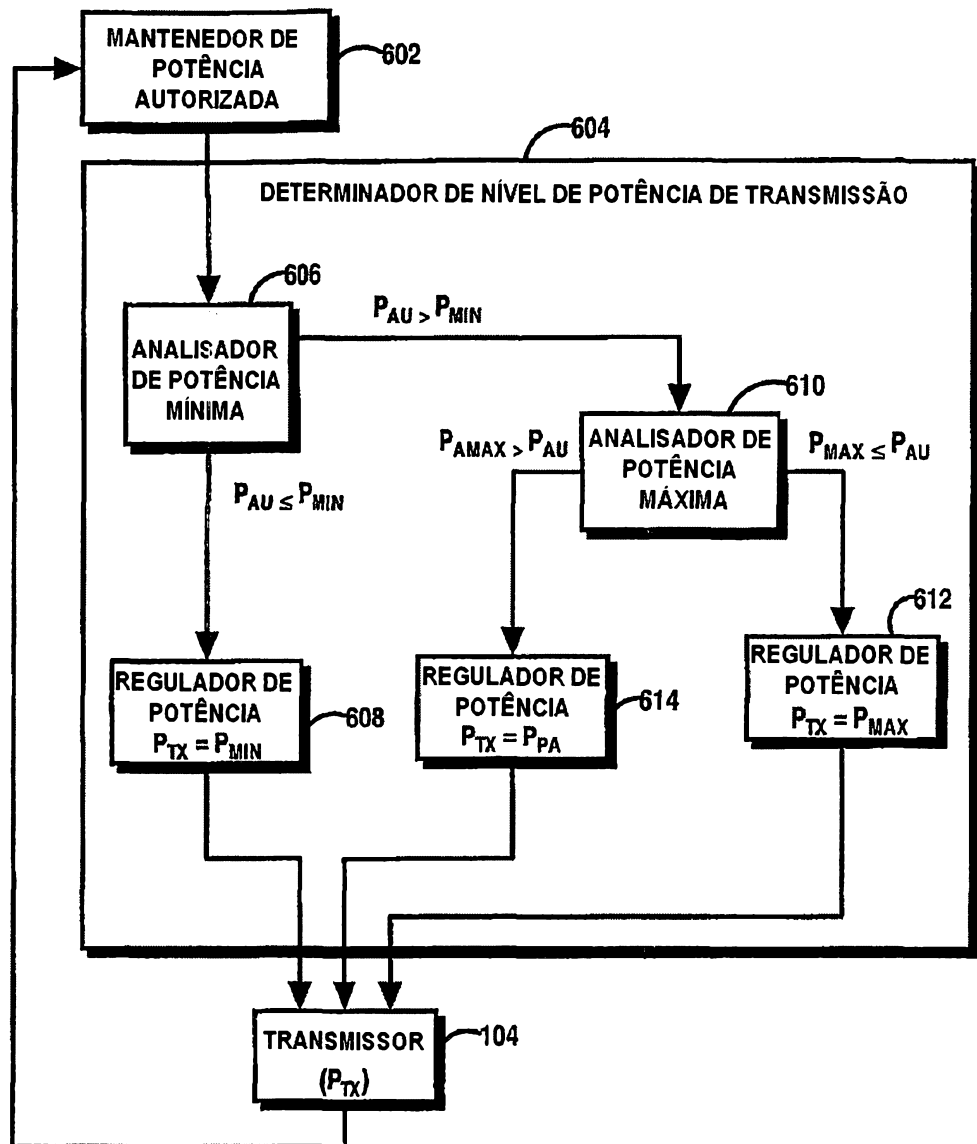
MANTENEDOR DE POTÊNCIA AUTORIZADA

602

604

DETERMINADOR DE NÍVEL DE POTÊNCIA DE TRANSMISSÃO

606

ANALISADOR DE POTÊNCIA MÍNIMA

$P_{AU} > P_{MIN}$

610

ANALISADOR DE POTÊNCIA MÁXIMA

$P_{AMAX} > P_{AU}$

$P_{MAX} \leq P_{AU}$

$P_{AU} \leq P_{MIN}$

612

REGULADOR DE POTÊNCIA $P_{TX} = P_{MIN}$

608

REGULADOR DE POTÊNCIA $P_{TX} = P_{PA}$

614

REGULADOR DE POTÊNCIA $P_{TX} = P_{MAX}$

TRANSMISSOR ($P_{TX}$)

104